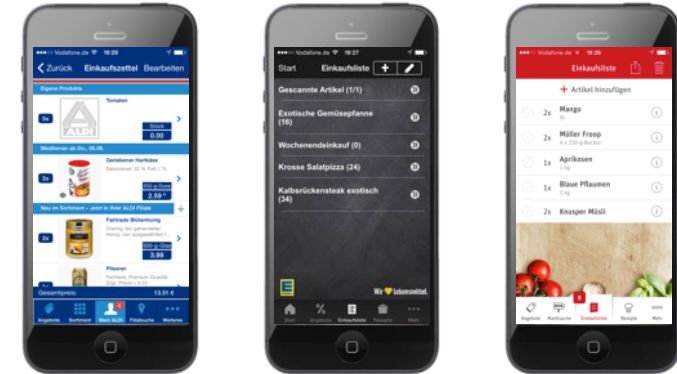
Vodafone.de 19:29

Zurück Einkaufszettel Bearbeiten

Eigene Produkte

5x Tomaten

Stück 0.00

Mediterran ab Do., 04.08.

2x Geriebener Hartkäse

2.59

Neu im Sortiment – Jetzt in Ihrer ALDI Filiale

2x Fairtrade Blütenhonig

3.99

Pilsener

Gesamtpreis: 13.01 €

Angebote Sortiment Mein ALDI Filialsuche Weiteres

Vodafone.de 19:27

Start Einkaufsliste

Gescannte Artikel (1/1)

Exotische Gemüsepfanne (16)

Wochenendeinkauf (0)

Krosse Salatpizza (24)

Kalbsrückensteak exotisch (34)

Wir Lebensmittel

Start Angebote Einkaufsliste Rezepte Mehr

Vodafone.de 19:25

Einkaufsliste

+ Artikel hinzufügen

2x Mango

2x Müller Froop

1x Aprikosen

1x Blaue Pflaumen

2x Knusper Müsli

Angebote Marktsuche Einkaufsliste Rezepte Mehr